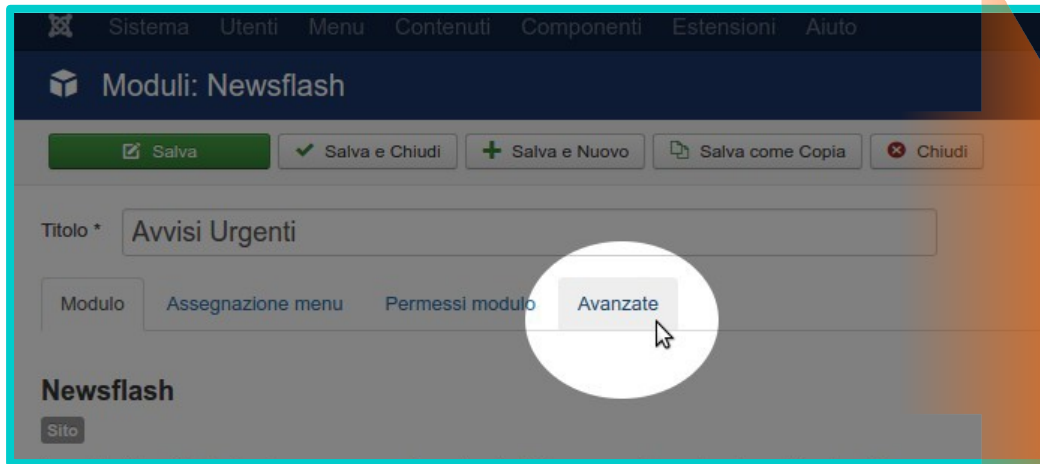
Sistema Utenti Menu Contenuti Componenti Estensioni Aiuto

Moduli: Newsflash

Salva
Salva e Chiudi
Salva e Nuovo
Salva come Copia
Chiudi

Titolo * Avvisi Urgenti

Modulo
Assegnazione menu
Permessi modulo
Avanzate

Newsflash

Sito